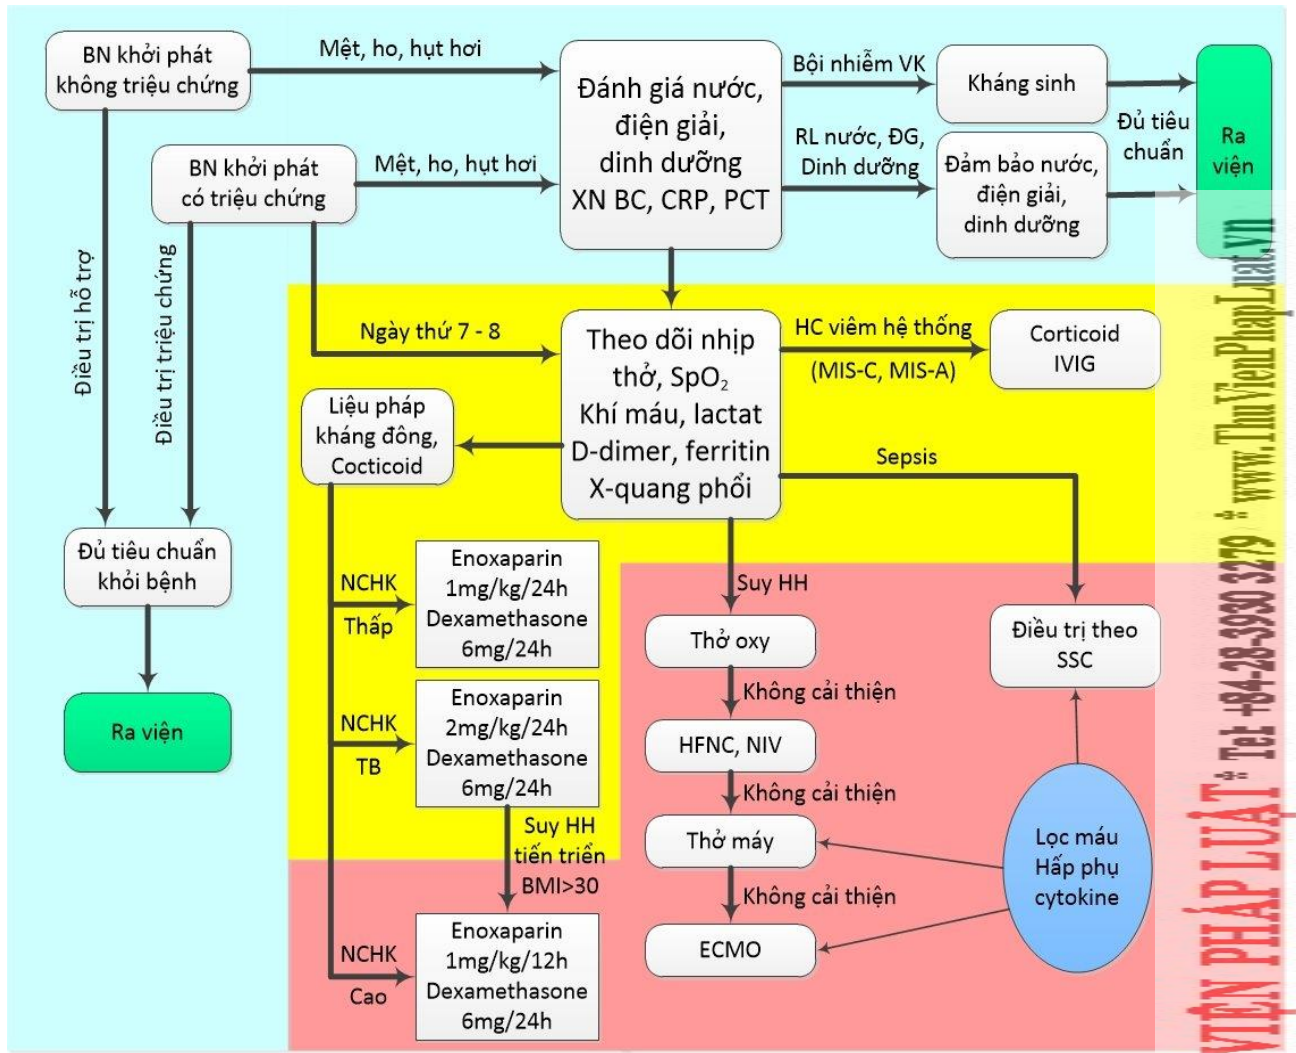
BN khởi phát không triệu chứng

Mệt, ho, hụt hơi

Đánh giá nước, điện giải, dinh dưỡng XN BC, CRP, PCT

Bội nhiễm VK

Kháng sinh

Đủ tiêu chuẩn

Ra viện

BN khởi phát có triệu chứng

Mệt, ho, hụt hơi

RL nước, ĐG, Dinh dưỡng

Đảm bảo nước, điện giải, dinh dưỡng

Điều trị hỗ trợ

Điều trị triệu chứng

Ngày thứ 7 - 8

Theo dõi nhịp thở, SpO$_2$ Khí máu, lactat D-dimer, ferritin X-quang phổi

HC viêm hệ thống (MIS-C, MIS-A)

Corticoid IVIG

Liệu pháp kháng đông, Cocticoid

Sepsis

Đủ tiêu chuẩn khỏi bệnh

NCHK Thấp

Enoxaparin 1mg/kg/24h Dexamethasone 6mg/24h

Suy HH

Thở oxy

Điều trị theo SSC

Không cải thiện

Ra viện

NCHK TB

Enoxaparin 2mg/kg/24h Dexamethasone 6mg/24h

HFNC, NIV

Không cải thiện

Suy HH tiến triển BMI>30

Thở máy

Lọc máu Hấp phụ cytokine

Không cải thiện

NCHK Cao

Enoxaparin 1mg/kg/12h Dexamethasone 6mg/24h

ECMO

THƯ VIỆN PHÁP LUẬT - Tel: +84-28-3930 3279 - www.ThuVienPhapLuat.vn